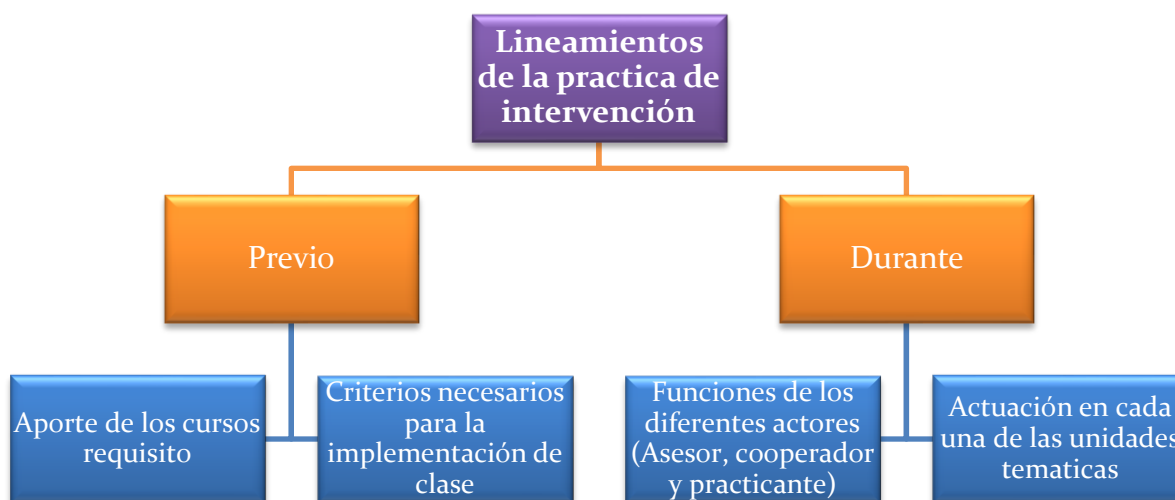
Lineamientos de la practica de intervención

Previo

Durante

Aporte de los cursos requisito

Criterios necesarios para la implementación de clase

Funciones de los diferentes actores (Asesor, cooperador y practicante)

Actuación en cada una de las unidades tematicas